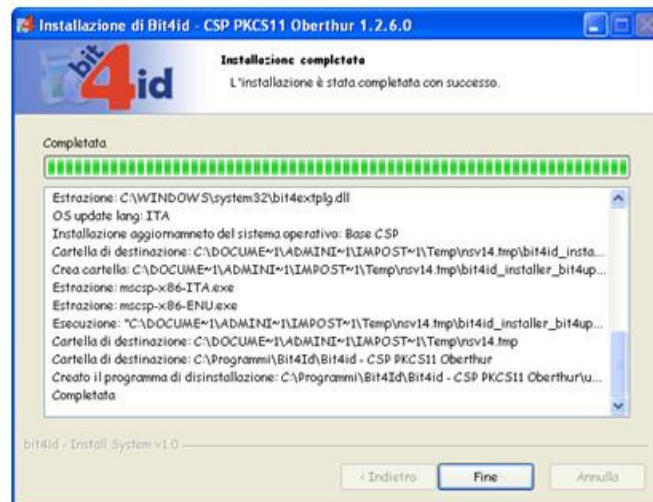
Installazione di Bit4id - CSP PKCS11 Oberthur 1.2.6.0

bit4id

Installazione completata

L'installazione è stata completata con successo.

Completata

Estrazione: C:\WINDOWS\system32\bit4extplg.dll
OS update lang: ITA
Installazione aggiornamneto del sistema operativo: Base CSP
Cartella di destinazione: C:\DOCUME~1\ADMINI~1\IMPOST~1\Temp\nsv14.tmp\bit4id_insta...
Crea cartella: C:\DOCUME~1\ADMINI~1\IMPOST~1\Temp\nsv14.tmp\bit4id_installer_bit4up...
Estrazione: mscsp-x86-ITA.exe
Estrazione: mscsp-x86-ENU.exe
Esecuzione: "C:\DOCUME~1\ADMINI~1\IMPOST~1\Temp\nsv14.tmp\bit4id_installer_bit4up...
Cartella di destinazione: C:\DOCUME~1\ADMINI~1\IMPOST~1\Temp\nsv14.tmp
Cartella di destinazione: C:\Programmi\Bit4Id\Bit4id - CSP PKCS11 Oberthur
Creato il programma di disinstallazione: C:\Programmi\Bit4Id\Bit4id - CSP PKCS11 Oberthur\u...
Completata

bit4id - Install System v1.0

< Indietro
Fine
Annulla